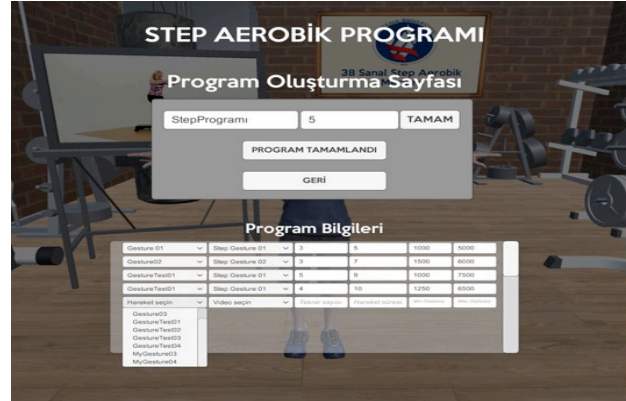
STEP AEROBİK PROGRAMI

3B Sanal Step Aerobik

Program Oluşturma Sayfası

StepProgramı | 5 | TAMAM

PROGRAM TAMAMLANDI

GERİ

Program Bilgileri

| | | | | | |
|---|---|---|---|---|---|
| Gesture 01 | Step Gesture 01 | 3 | 5 | 1000 | 5000 |
| Gesture02 | Step Gesture 02 | 3 | 7 | 1500 | 6000 |
| GestureTest01 | Step Gesture 01 | 5 | 8 | 1000 | 7500 |
| GestureTest01 | Step Gesture 01 | 4 | 10 | 1250 | 6500 |
| Hareket seçin | Video seçin | Tekrar sayısı | Hareket süresi | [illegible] | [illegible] |

Gesture03
GestureTest01
GestureTest02
GestureTest03
GestureTest04
MyGesture03
MyGesture04